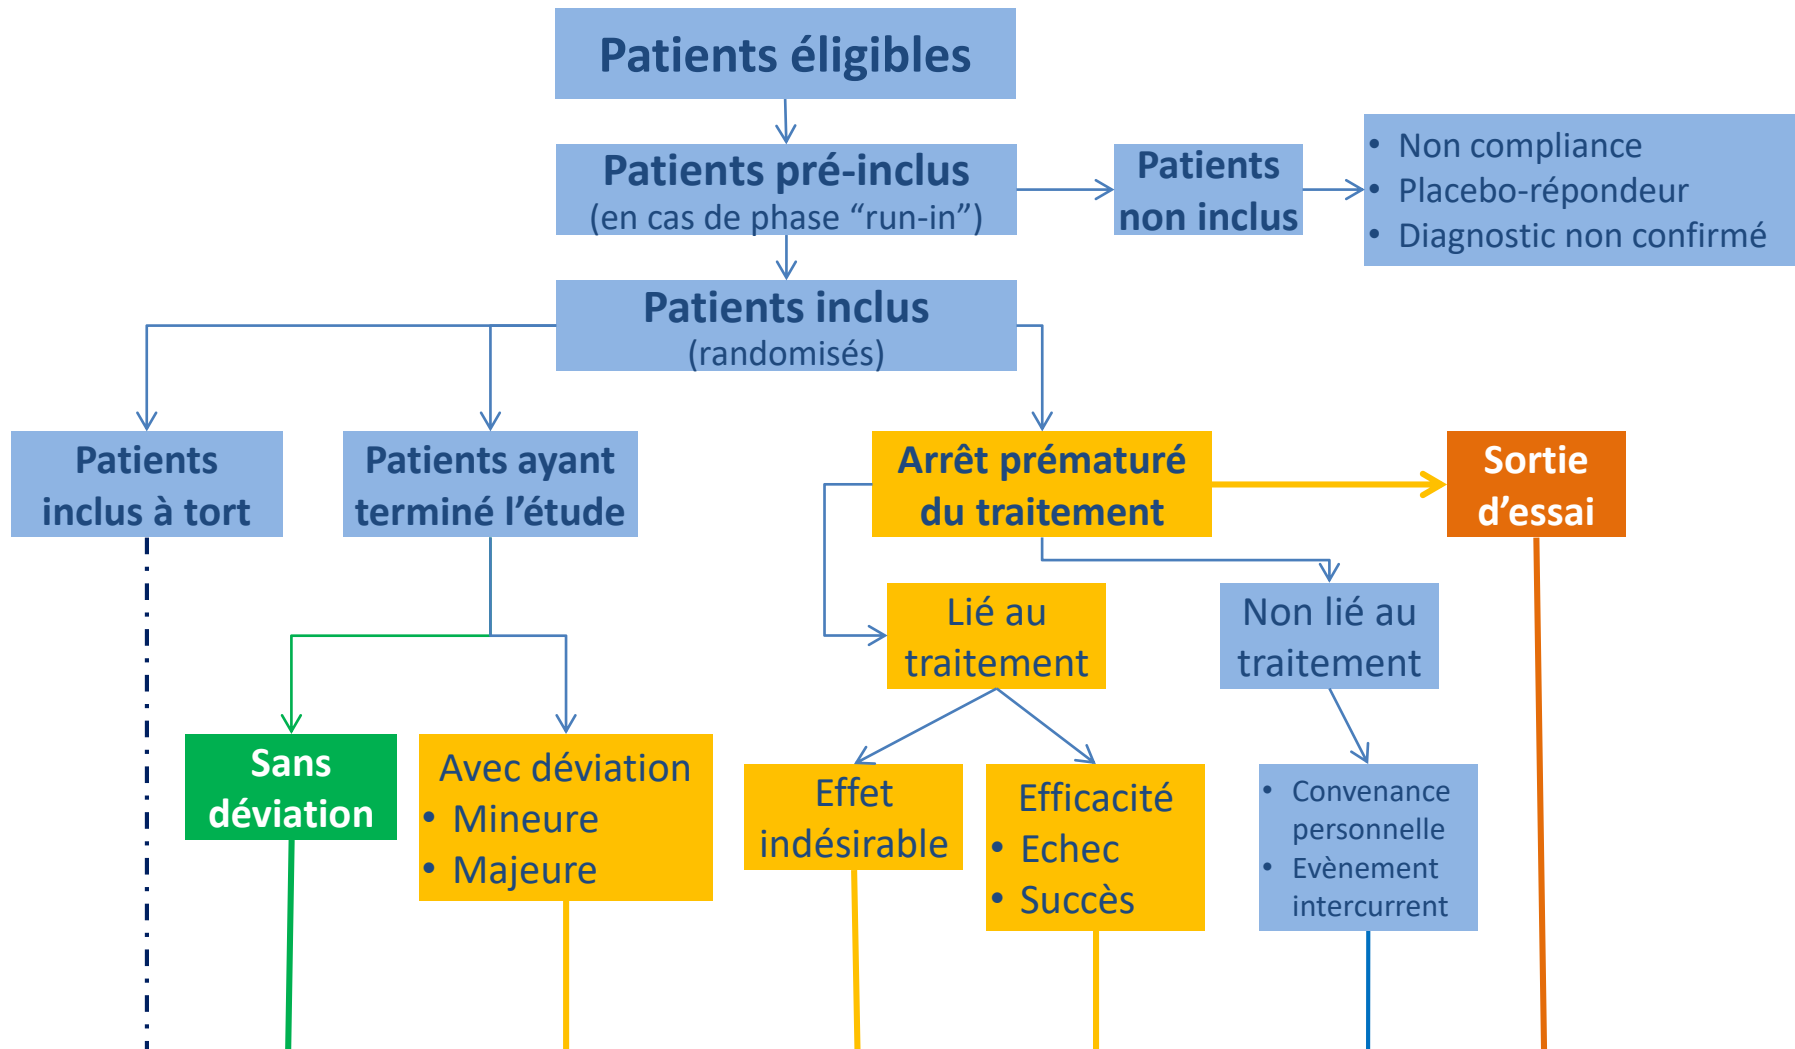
Patients éligibles

Patients pré-inclus
(en cas de phase “run-in”)

Patients non inclus

• Non compliance
• Placebo-répondeur
• Diagnostic non confirmé

Patients inclus
(randomisés)

Patients inclus à tort

Patients ayant terminé l’étude

Arrêt prématuré du traitement

Sortie d’essai

Lié au traitement

Non lié au traitement

Sans déviation

Avec déviation
• Mineure
• Majeure

Effet indésirable

Efficacité
• Echec
• Succès

• Convenance personnelle
• Evènement intercurrent